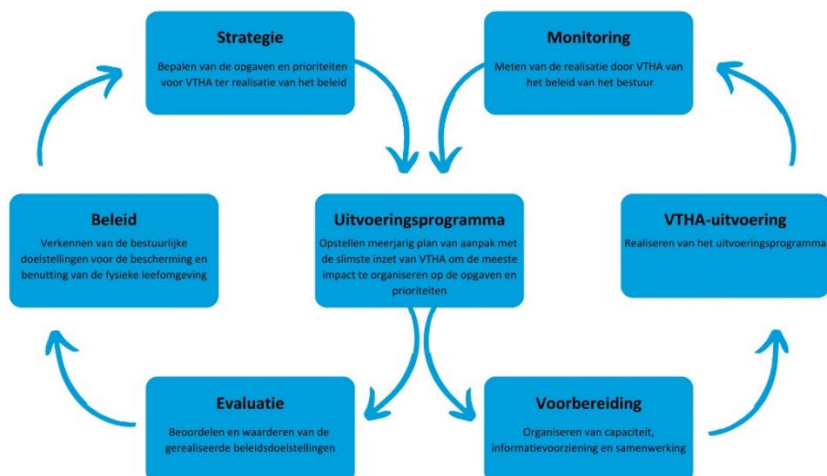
Strategie

Bepalen van de opgaven en prioriteiten voor VTHA ter realisatie van het beleid

Monitoring

Meten van de realisatie door VTHA van het beleid van het bestuur

Beleid

Verkennen van de bestuurlijke doelstellingen voor de bescherming en benutting van de fysieke leefomgeving

Uitvoeringsprogramma

Opstellen meerjarig plan van aanpak met de slimste inzet van VTHA om de meeste impact te organiseren op de opgaven en prioriteiten

VTHA-uitvoering

Realiseren van het uitvoeringsprogramma

Evaluatie

Beoordelen en waarderen van de gerealiseerde beleidsdoelstellingen

Voorbereiding

Organiseren van capaciteit, informatievoorziening en samenwerking